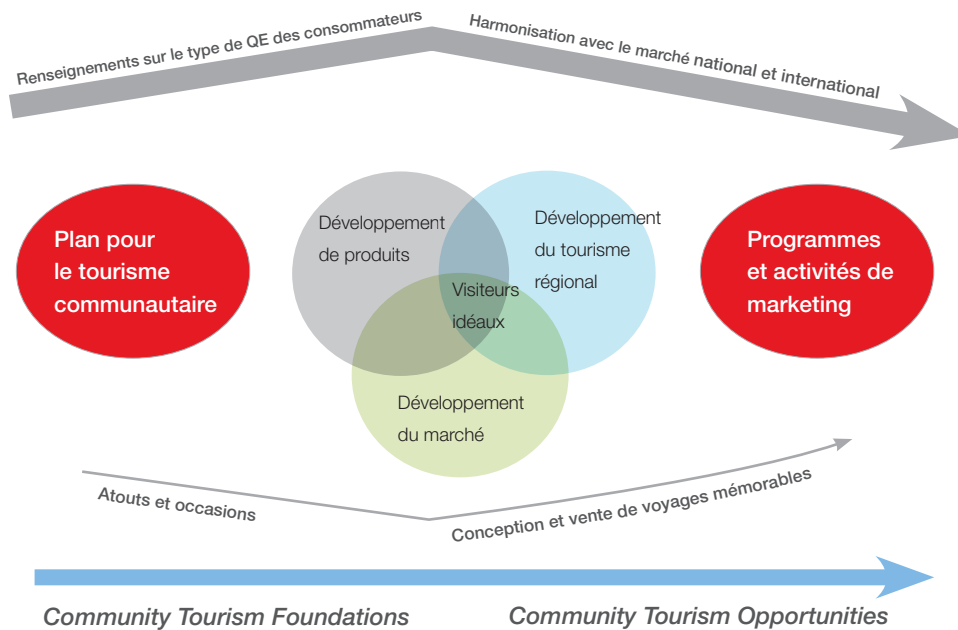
Renseignements sur le type de QE des consommateurs

Harmonisation avec le marché national et international

Plan pour le tourisme communautaire

Développement de produits

Développement du tourisme régional

Visiteurs idéaux

Développement du marché

Programmes et activités de marketing

Atouts et occasions

Conception et vente de voyages mémorables

Community Tourism Foundations

Community Tourism Opportunities